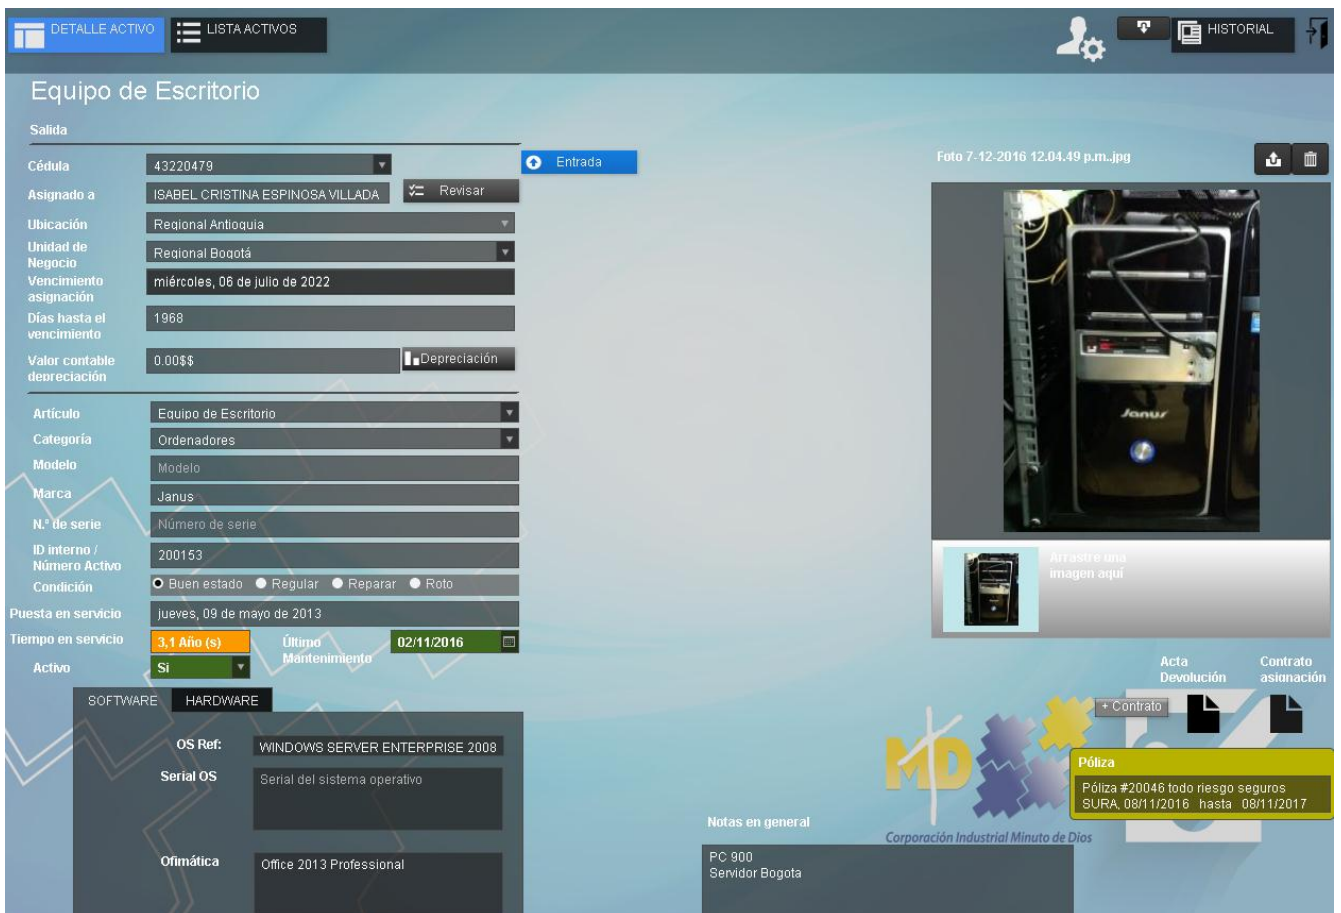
DETALLE ACTIVO LISTA ACTIVOS

HISTORIAL

Equipo de Escritorio

Salida

Cédula 43220479

Entrada

Asignado a ISABEL CRISTINA ESPINOSA VILLADA Revisar

Ubicación Regional Antioquia

Unidad de Negocio Regional Bogotá

Vencimiento asignación miércoles, 06 de julio de 2022

Días hasta el vencimiento 1968

Valor contable depreciación 0.00$$ Depreciación

Artículo Equipo de Escritorio

Categoría Ordenadores

Modelo Modelo

Marca Janus

N.° de serie Número de serie

ID interno / Número Activo 200153

Condición Buen estado Regular Reparar Roto

Puesta en servicio jueves, 09 de mayo de 2013

Tiempo en servicio 3,1 Año (s) Último Mantenimiento 02/11/2016

Activo Si

SOFTWARE HARDWARE

OS Ref: WINDOWS SERVER ENTERPRISE 2008

Serial OS Serial del sistema operativo

Ofimática Office 2013 Professional

Foto 7-12-2016 12.04.49 p.m..jpg

Janus

Arrastre una imagen aquí

Acta Devolución

Contrato asignación

+ Contrato

Póliza

Póliza #20046 todo riesgo seguros SURA, 08/11/2016 hasta 08/11/2017

MD

Corporación Industrial Minuto de Dios

Notas en general

PC 900
Servidor Bogota